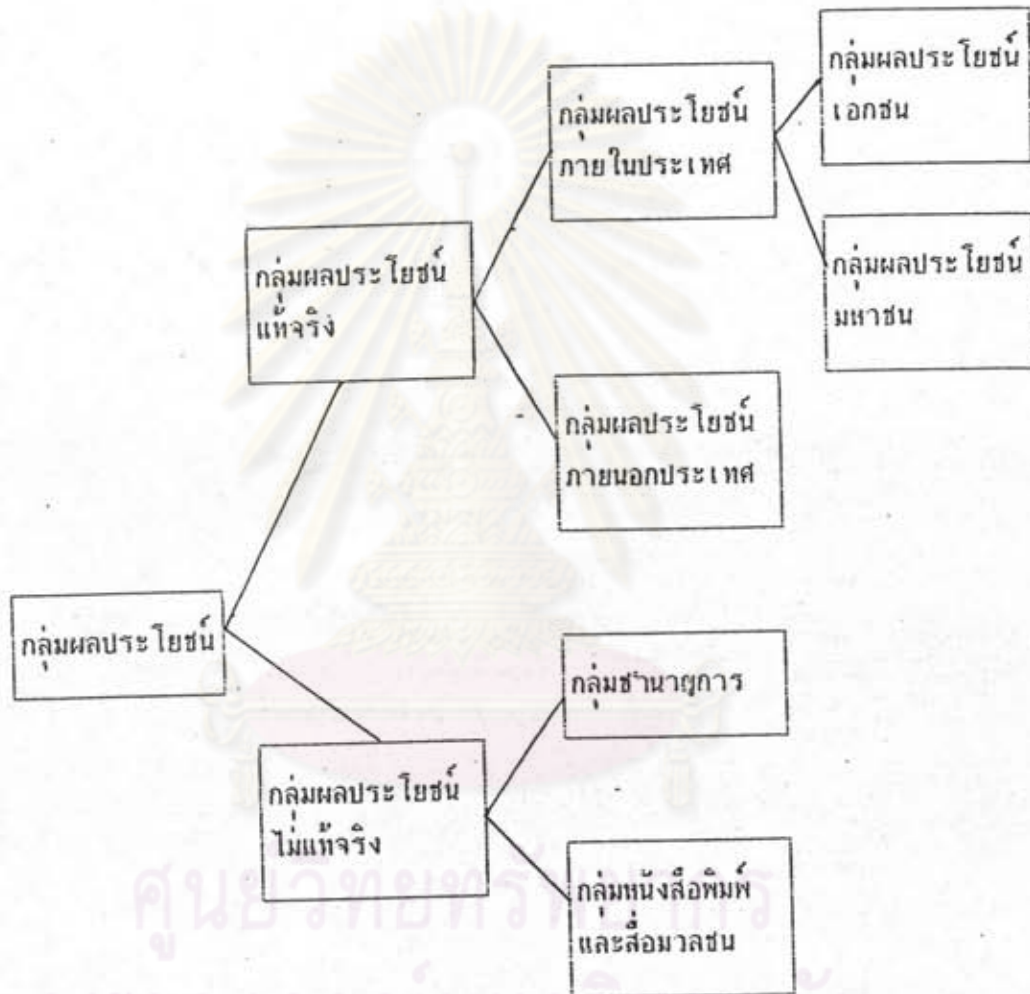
กลุ่มผลประโยชน์ เอกชน

กลุ่มผลประโยชน์ ภายในประเทศ

กลุ่มผลประโยชน์ มหาชน

กลุ่มผลประโยชน์ แท้จริง

กลุ่มผลประโยชน์ ภายนอกประเทศ

กลุ่มผลประโยชน์

กลุ่มชำนาญการ

กลุ่มผลประโยชน์ ไม่แท้จริง

กลุ่มหนังสือพิมพ์ และสื่อมวลชน

ศูนย์วิทยทรัพยากร